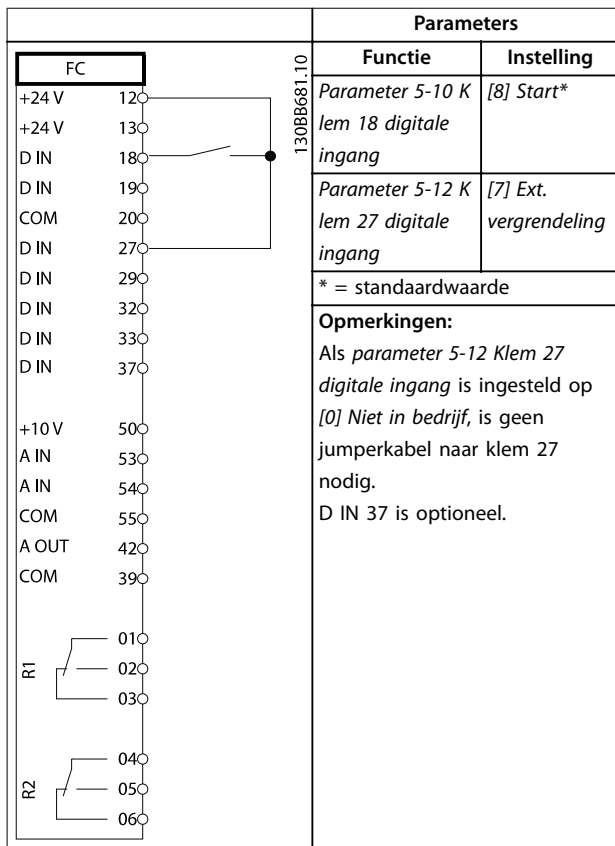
| | Parameters | |
|---|---|---|
| | **Functie** | **Instelling** |
| | *Parameter 5-10 Klem 18 digitale ingang* | *[8] Start\** |
| | *Parameter 5-12 Klem 27 digitale ingang* | *[7] Ext. vergrendeling* |
| | \* = standaardwaarde | |

FC
+24 V 12
+24 V 13
D IN 18
D IN 19
COM 20
D IN 27
D IN 29
D IN 32
D IN 33
D IN 37
+10 V 50
A IN 53
A IN 54
COM 55
A OUT 42
COM 39
R1 01 02 03
R2 04 05 06

130BB681.10

**Opmerkingen:**
Als *parameter 5-12 Klem 27 digitale ingang* is ingesteld op *[0] Niet in bedrijf*, is geen jumperkabel naar klem 27 nodig.
D IN 37 is optioneel.